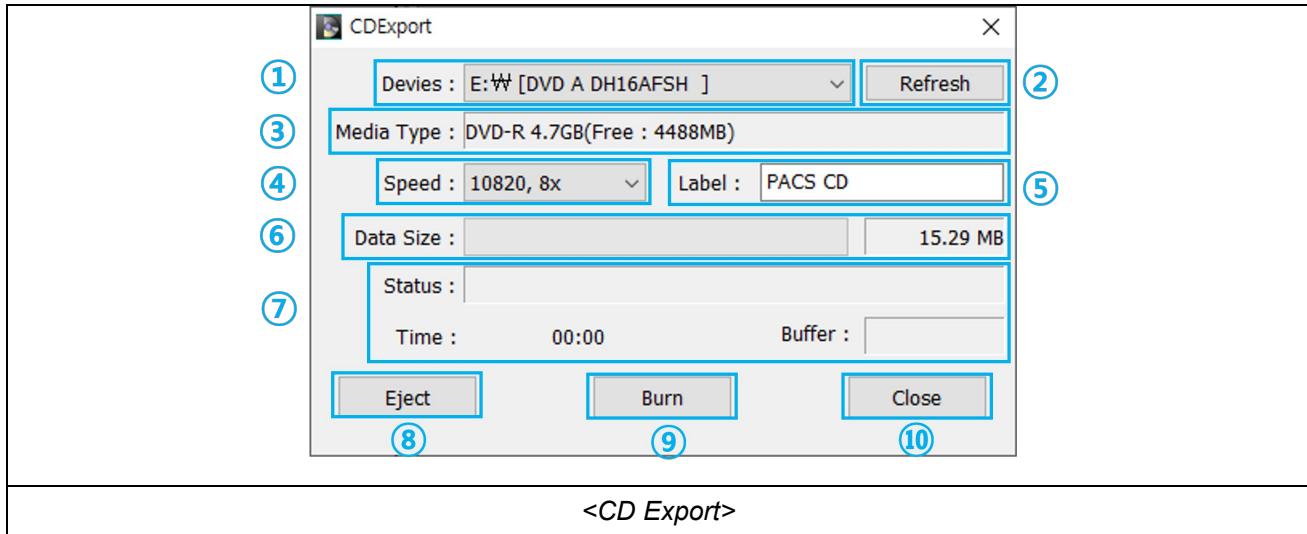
CDExport

×

①

Devies : E:₩ [DVD A DH16AFSH ]

Refresh

②

③

Media Type : DVD-R 4.7GB(Free : 4488MB)

④

Speed : 10820, 8x

Label : PACS CD

⑤

⑥

Data Size : 15.29 MB

⑦

Status :

Time : 00:00

Buffer :

Eject

Burn

Close

⑧

⑨

⑩

<CD Export>